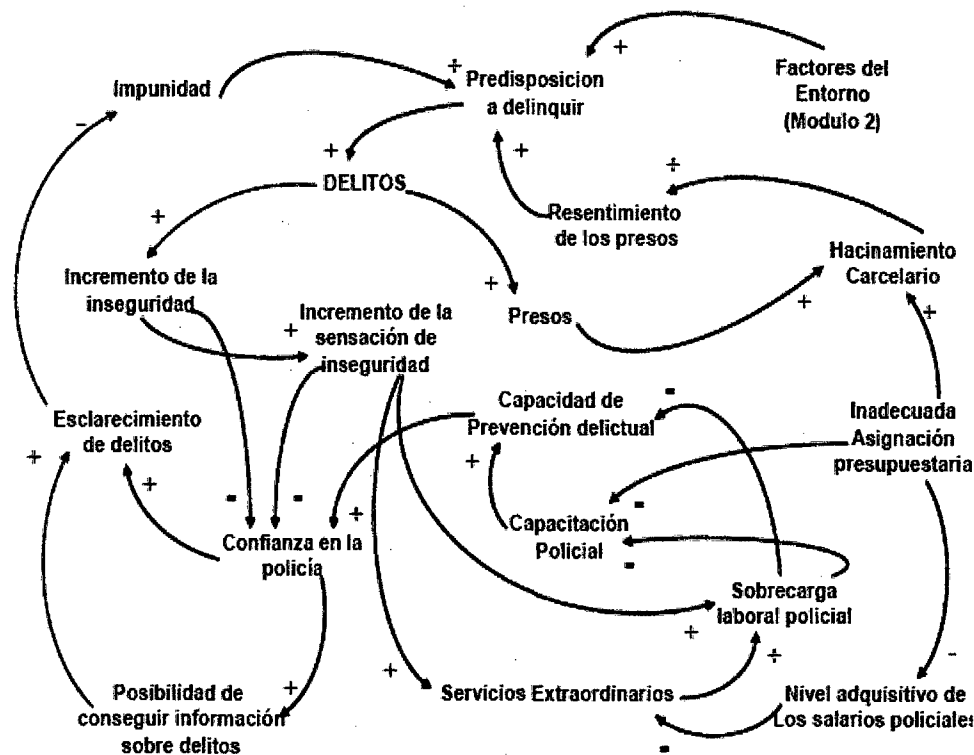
Impunidad

+ Predisposicion a delinquir

+

Factores del Entorno (Modulo 2)

-

+ DELITOS

+

+

Resentimiento de los presos

+

Hacinamiento Carcelario

Incremento de la inseguridad

+

Incremento de la sensación de inseguridad

+

Presos

+

+

Capacidad de Prevención delictual

-

Esclarecimiento de delitos

Inadecuada Asignación presupuestaria

+

+

+

-

-

+

Capacitación Policial

-

Confianza en la policía

-

Sobrecarga laboral policial

+

+

+

-

Posibilidad de conseguir información sobre delitos

+

Servicios Extraordinarios

Nivel adquisitivo de Los salarios policiales

-